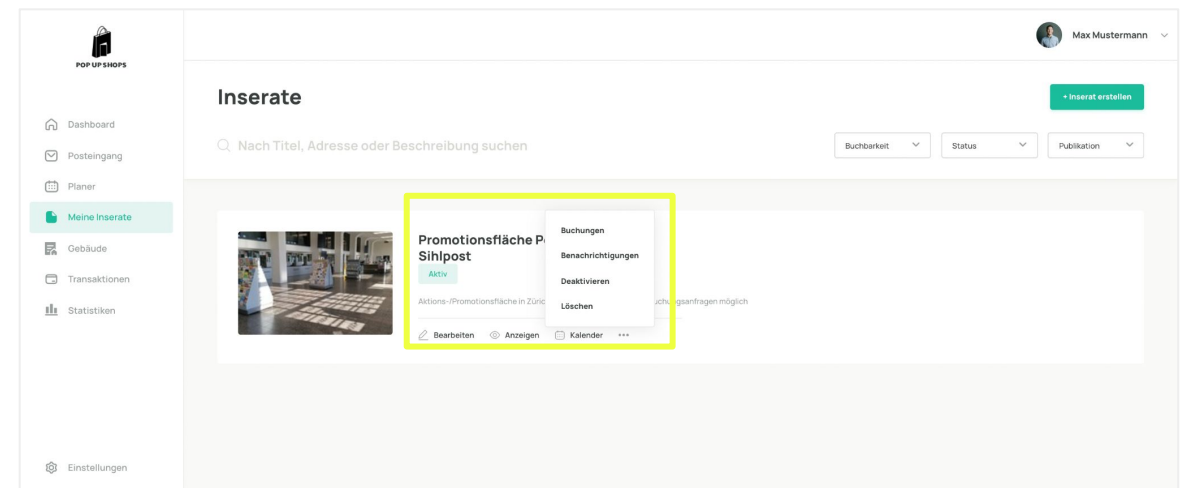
POP UP SHOPS

Dashboard

Posteingang

Planer

Meine Inserate

Gebäude

Transaktionen

Statistiken

Einstellungen

Max Mustermann

Inserate

+ Inserat erstellen

Nach Titel, Adresse oder Beschreibung suchen

Buchbarkeit

Status

Publikation

Promotionsfläche P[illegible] Sihlpost

Aktiv

Aktions-/Promotionsfläche in Züri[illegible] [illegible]uchungsanfragen möglich

Buchungen

Benachrichtigungen

Deaktivieren

Löschen

Bearbeiten

Anzeigen

Kalender

•••